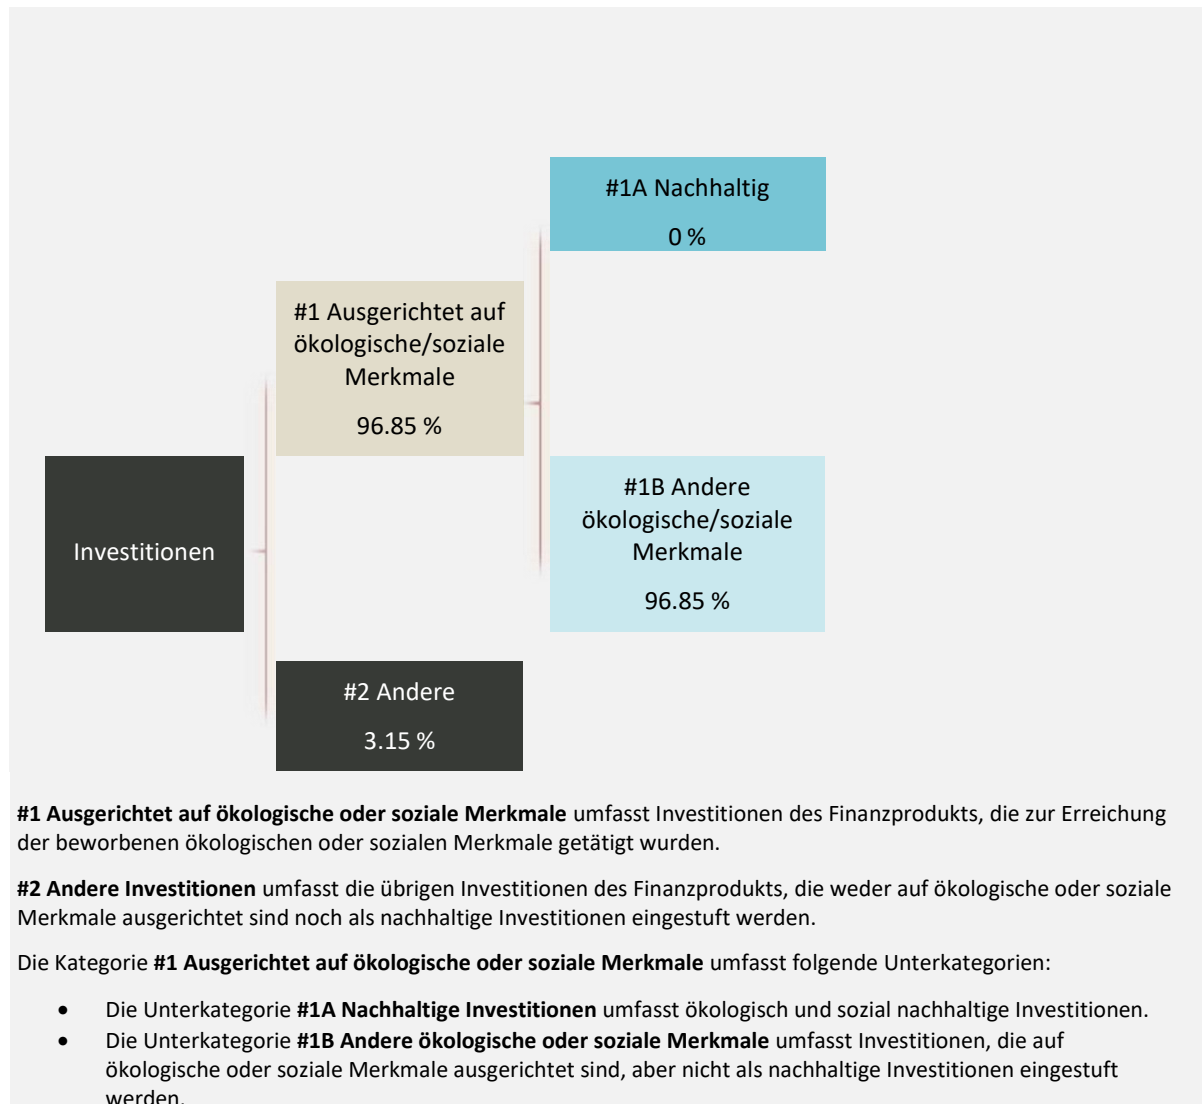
#1A Nachhaltig

0 %

#1 Ausgerichtet auf ökologische/soziale Merkmale

96.85 %

#1B Andere ökologische/soziale Merkmale

96.85 %

Investitionen

#2 Andere

3.15 %

**#1 Ausgerichtet auf ökologische oder soziale Merkmale** umfasst Investitionen des Finanzprodukts, die zur Erreichung der beworbenen ökologischen oder sozialen Merkmale getätigt wurden.

**#2 Andere Investitionen** umfasst die übrigen Investitionen des Finanzprodukts, die weder auf ökologische oder soziale Merkmale ausgerichtet sind noch als nachhaltige Investitionen eingestuft werden.

Die Kategorie **#1 Ausgerichtet auf ökologische oder soziale Merkmale** umfasst folgende Unterkategorien:

- Die Unterkategorie **#1A Nachhaltige Investitionen** umfasst ökologisch und sozial nachhaltige Investitionen.
- Die Unterkategorie **#1B Andere ökologische oder soziale Merkmale** umfasst Investitionen, die auf ökologische oder soziale Merkmale ausgerichtet sind, aber nicht als nachhaltige Investitionen eingestuft werden.